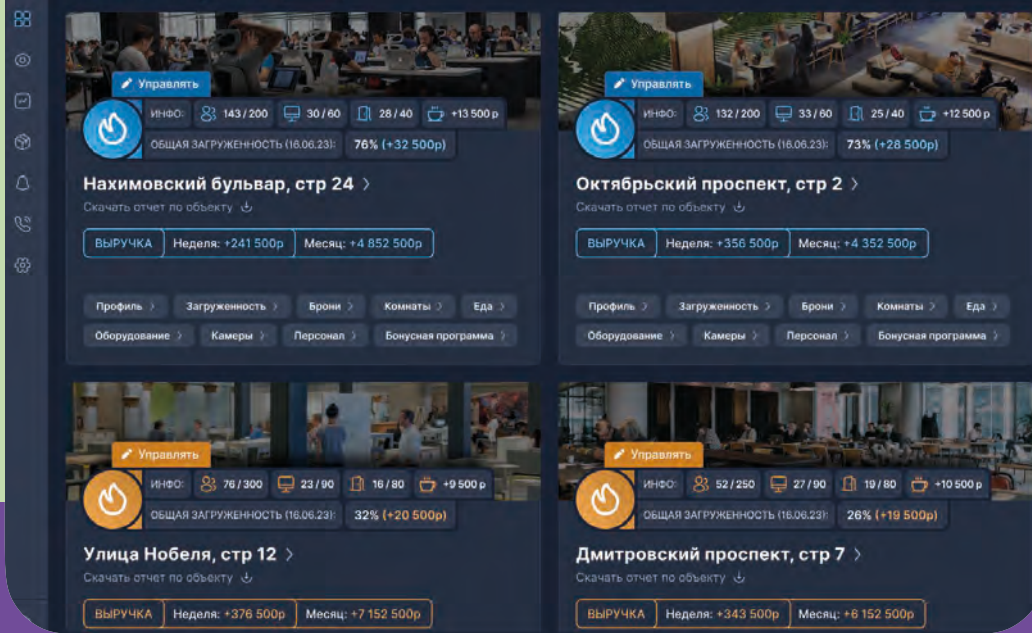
Управлять

ИНФО: 143 / 200 30 / 60 28 / 40 +13 500 р

ОБЩАЯ ЗАГРУЖЕННОСТЬ (16.06.23): 76% (+32 500р)

Нахимовский бульвар, стр 24 >

Скачать отчет по объекту

ВЫРУЧКА Неделя: +241 500р Месяц: +4 852 500р

Профиль > Загруженность > Брони > Комнаты > Еда >

Оборудование > Камеры > Персонал > Бонусная программа >

Управлять

ИНФО: 132 / 200 33 / 60 25 / 40 +12 500 р

ОБЩАЯ ЗАГРУЖЕННОСТЬ (16.06.23): 73% (+28 500р)

Октябрьский проспект, стр 2 >

Скачать отчет по объекту

ВЫРУЧКА Неделя: +356 500р Месяц: +4 352 500р

Профиль > Загруженность > Брони > Комнаты > Еда >

Оборудование > Камеры > Персонал > Бонусная программа >

Управлять

ИНФО: 76 / 300 23 / 90 16 / 80 +9 500 р

ОБЩАЯ ЗАГРУЖЕННОСТЬ (16.06.23): 32% (+20 500р)

Улица Нобеля, стр 12 >

Скачать отчет по объекту

ВЫРУЧКА Неделя: +376 500р Месяц: +7 152 500р

Управлять

ИНФО: 52 / 250 27 / 90 19 / 80 +10 500 р

ОБЩАЯ ЗАГРУЖЕННОСТЬ (16.06.23): 26% (+19 500р)

Дмитровский проспект, стр 7 >

Скачать отчет по объекту

ВЫРУЧКА Неделя: +343 500р Месяц: +6 152 500р